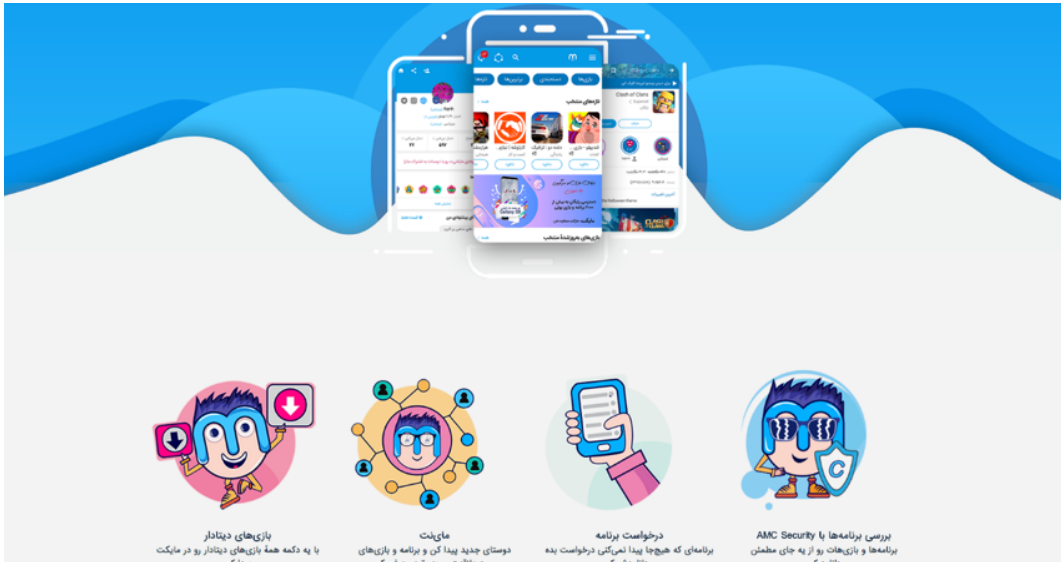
بازی‌ها
دسته‌بندی
برترین‌ها
تازه‌ها
تازه‌های منتخب
Clash of Clans
بازی‌های پرفروش منتخب

بررسی برنامه‌ها با AMC Security
برنامه‌ها و بازی‌هات رو از یه جای مطمئن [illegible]

درخواست برنامه
برنامه‌ای که هیچ‌جا پیدا نمی‌کنی درخواست بده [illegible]

مای‌نت
دوستای جدید پیدا کن و برنامه و بازی‌های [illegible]

بازی‌های دیتادار
با یه دکمه همهٔ بازی‌های دیتادار رو در مایکت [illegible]